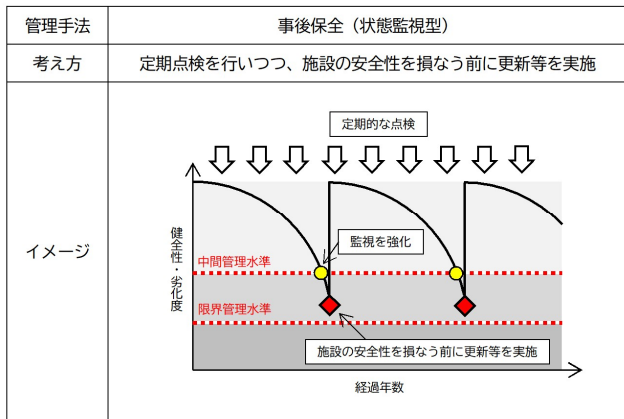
| 管理手法 | 事後保全（状態監視型） |
|---|---|
| 考え方 | 定期点検を行いつつ、施設の安全性を損なう前に更新等を実施 |
| イメージ | 定期的な点検<br>健全性・劣化度<br>監視を強化<br>中間管理水準<br>限界管理水準<br>施設の安全性を損なう前に更新等を実施<br>経過年数 |